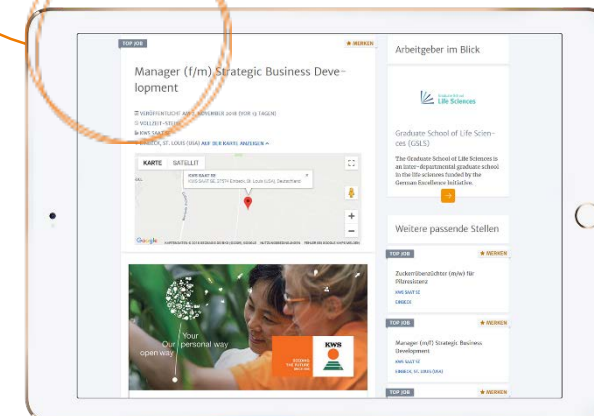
TOP JOB

★ MERKEN

Manager (f/m) Strategic Business Development

VERÖFFENTLICHT AM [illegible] NOVEMBER 2018 (VOR 13 TAGEN)
VOLLZEIT-STELLE
KWS SAAT SE
EINBECK, ST. LOUIS (USA) AUF DER KARTE ANZEIGEN

KARTE SATELLIT

KWS SAAT SE
KWS SAAT SE, 37574 Einbeck, St. Louis (USA), Deutschland

Google

Your personal way
Our open way

KWS

SEEDING THE FUTURE

Arbeitgeber im Blick

Life Sciences

Graduate School of Life Sciences (GSLS)

The Graduate School of Life Sciences is an inter-departmental graduate school in the life sciences funded by the German Excellence Initiative.

Weitere passende Stellen

TOP JOB
★ MERKEN
Zuckerrübenzüchter (m/w) für Pilzresistenz
KWS SAAT SE
EINBECK

TOP JOB
★ MERKEN
Manager (m/f) Strategic Business Development
KWS SAAT SE
EINBECK, ST. LOUIS (USA)

TOP JOB
★ MERKEN